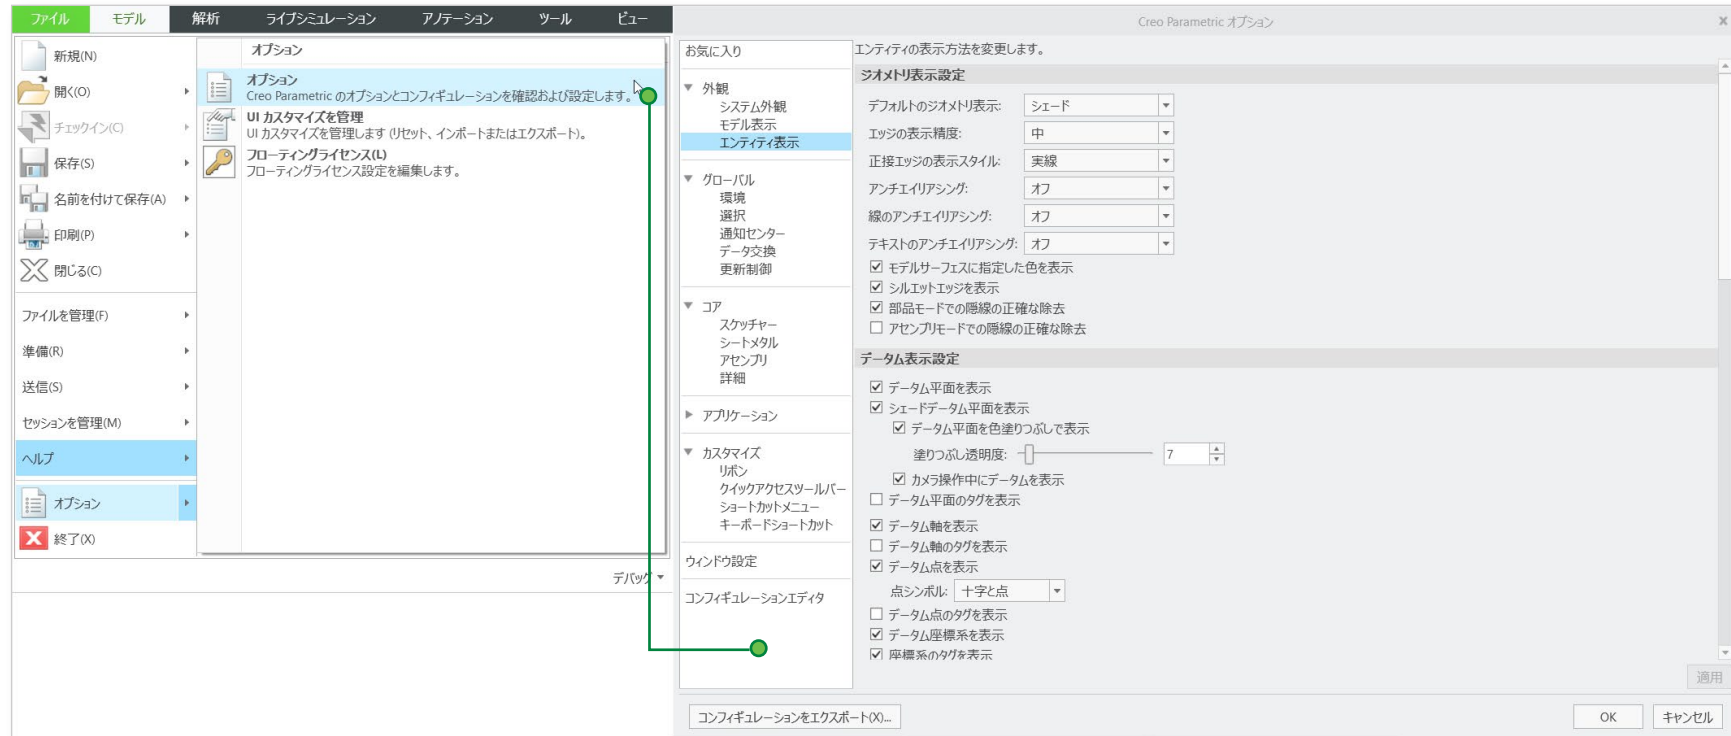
ファイル　モデル　解析　ライブシミュレーション　アノテーション　ツール　ビュー

新規(N)
開く(O)
チェックイン(C)
保存(S)
名前を付けて保存(A)
印刷(P)
閉じる(C)
ファイルを管理(F)
準備(R)
送信(S)
セッションを管理(M)
ヘルプ
オプション
終了(X)

オプション

オプション
Creo Parametric のオプションとコンフィギュレーションを確認および設定します。

UI カスタマイズを管理
UI カスタマイズを管理します (リセット、インポートまたはエクスポート)。

フローティングライセンス(L)
フローティングライセンス設定を編集します。

デバッグ

Creo Parametric オプション

お気に入り
外観
システム外観
モデル表示
エンティティ表示
グローバル
環境
選択
通知センター
データ交換
更新制御
コア
スケッチャー
シートメタル
アセンブリ
詳細
アプリケーション
カスタマイズ
リボン
クイックアクセスツールバー
ショートカットメニュー
キーボードショートカット
ウィンドウ設定
コンフィギュレーションエディタ

エンティティの表示方法を変更します。

ジオメトリ表示設定
デフォルトのジオメトリ表示: シェード
エッジの表示精度: 中
正接エッジの表示スタイル: 実線
アンチエイリアシング: オフ
線のアンチエイリアシング: オフ
テキストのアンチエイリアシング: オフ
☑ モデルサーフェスに指定した色を表示
☑ シルエットエッジを表示
☑ 部品モードでの隠線の正確な除去
☐ アセンブリモードでの隠線の正確な除去

データム表示設定
☑ データム平面を表示
☑ シェードデータム平面を表示
☑ データム平面を色塗りつぶしで表示
塗りつぶし透明度: 7
☑ カメラ操作中にデータムを表示
☐ データム平面のタグを表示
☑ データム軸を表示
☐ データム軸のタグを表示
☑ データム点を表示
点シンボル: 十字と点
☐ データム点のタグを表示
☑ データム座標系を表示
☑ 座標系のタグを表示

適用

コンフィギュレーションをエクスポート(X)...
OK　キャンセル